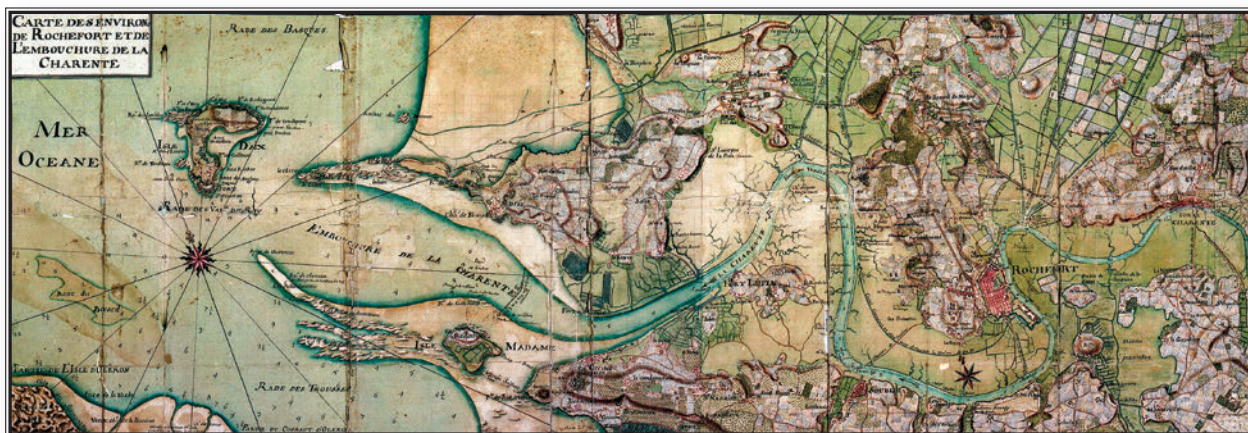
CARTE DES ENVIRONS DE ROCHEFORT ET DE L'EMBOUCHURE DE LA CHARENTE

RADE DES BASQUES

MER OCEANE

ISLE D'AIX

RADE DE L'ISLE D'AIX

EMBOUCHURE DE LA CHARENTE

ISLE MADAME

RADE DES TROUSSES

L'ISLE D'OLERON

LA CHARENTE

ROCHEFORT

CHARENTE

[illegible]